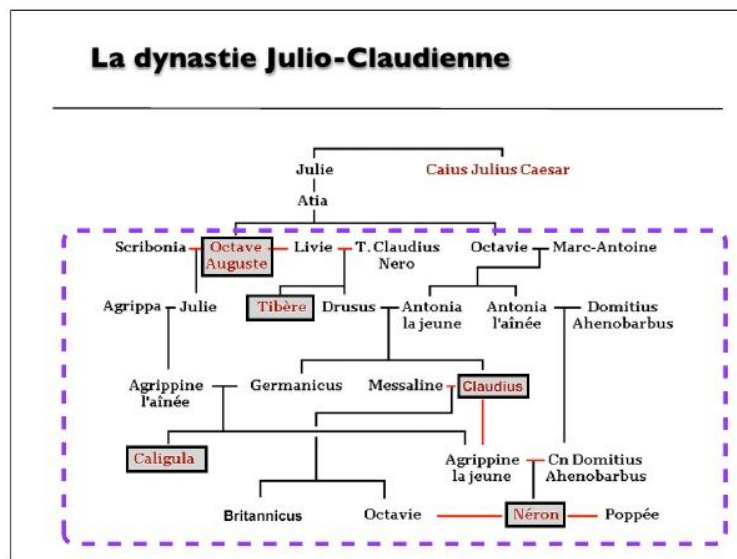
La dynastie Julio-Claudienne

Julie

Caius Julius Caesar

Atia

Scribonia

Octave Auguste

Livie

T. Claudius Nero

Octavie

Marc-Antoine

Agrippa

Julie

Tibère

Drusus

Antonia la jeune

Antonia l'aînée

Domitius Ahenobarbus

Agrippine l'aînée

Germanicus

Messaline

Claudius

Caligula

Agrippine la jeune

Cn Domitius Ahenobarbus

Britannicus

Octavie

Néron

Poppée